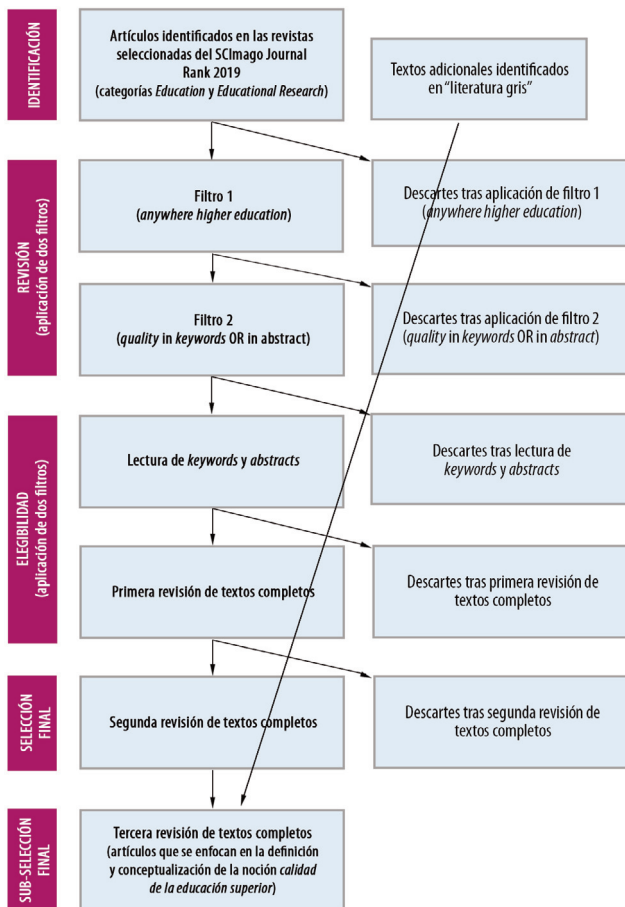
IDENTIFICACIÓN

Artículos identificados en las revistas seleccionadas del SCImago Journal Rank 2019 (categorías *Education* y *Educational Research*)

Textos adicionales identificados en "literatura gris"

REVISIÓN (aplicación de dos filtros)

Filtro 1 (*anywhere higher education*)

Descartes tras aplicación de filtro 1 (*anywhere higher education*)

Filtro 2 (*quality* in *keywords* OR in abstract)

Descartes tras aplicación de filtro 2 (*quality* in *keywords* OR in *abstract*)

ELEGIBILIDAD (aplicación de dos filtros)

Lectura de *keywords* y *abstracts*

Descartes tras lectura de *keywords* y *abstracts*

Primera revisión de textos completos

Descartes tras primera revisión de textos completos

SELECCIÓN FINAL

Segunda revisión de textos completos

Descartes tras segunda revisión de textos completos

SUB-SELECCIÓN FINAL

Tercera revisión de textos completos (artículos que se enfocan en la definición y conceptualización de la noción *calidad de la educación superior*)